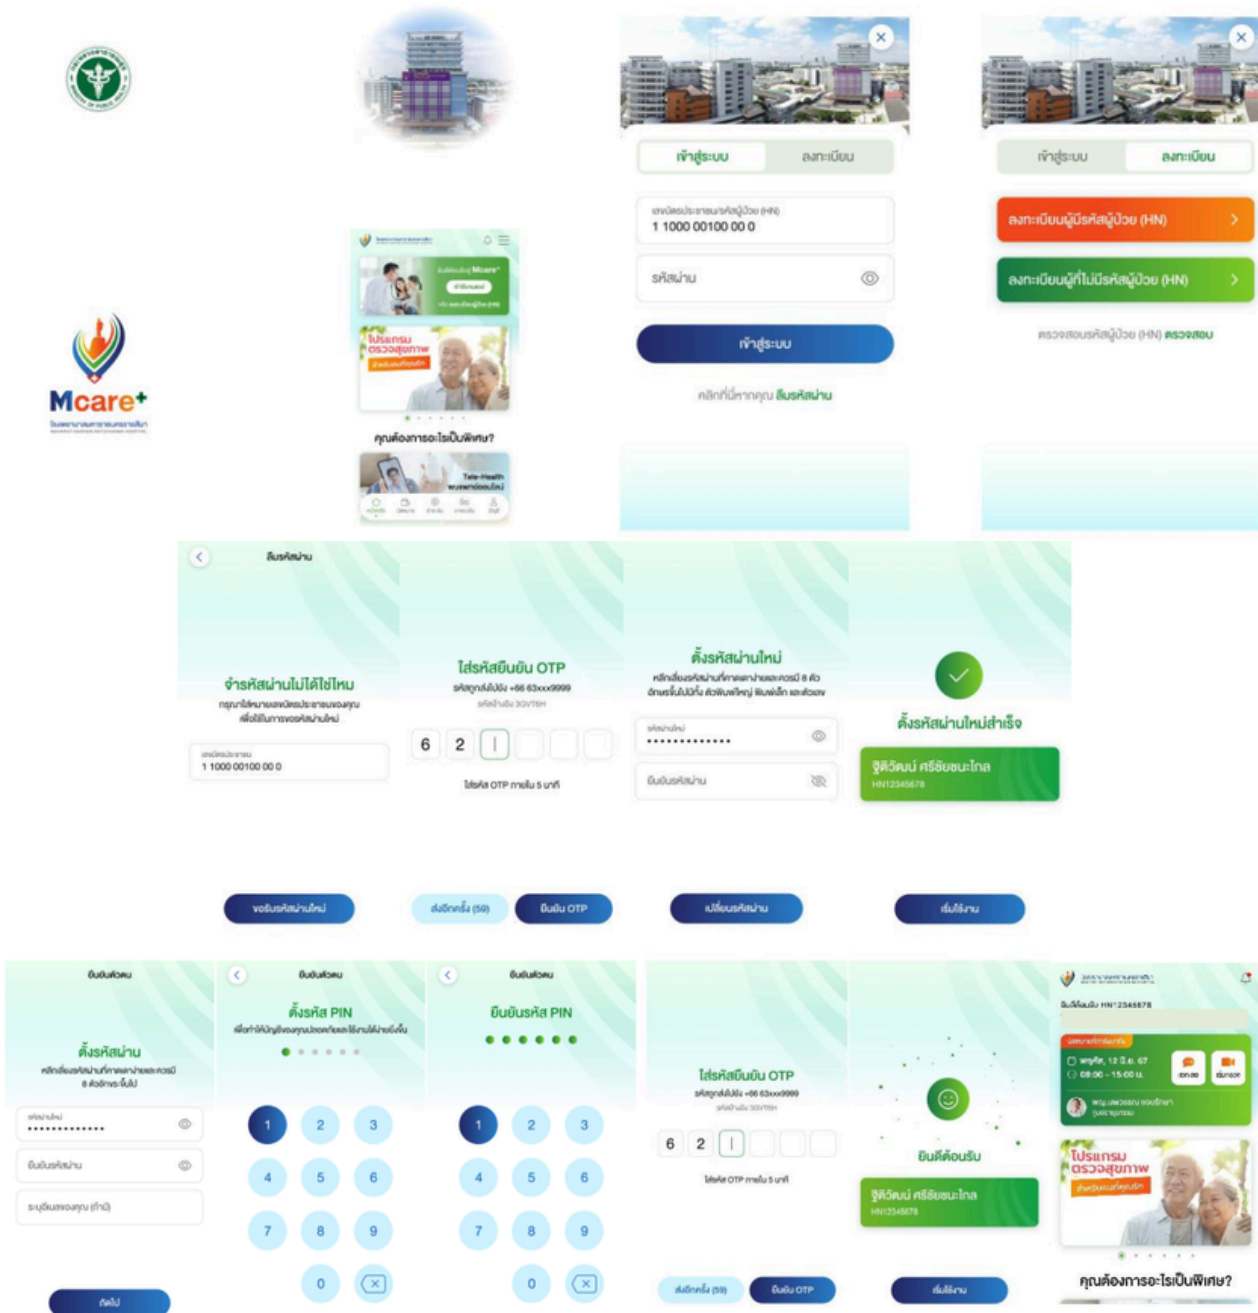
Mcare+

คุณต้องการอะไรเป็นพิเศษ?

โปรแกรม ตรวจสุขภาพ

Tele-Health

เข้าสู่ระบบ

ลงทะเบียน

เลขบัตรประชาชน/รหัสผู้ป่วย (HN)

1 1000 00100 00 0

รหัสผ่าน

เข้าสู่ระบบ

คลิกที่นี่หากคุณ ลืมรหัสผ่าน

เข้าสู่ระบบ

ลงทะเบียน

ลงทะเบียนผู้มีรหัสผู้ป่วย (HN)

ลงทะเบียนผู้ที่ไม่มีรหัสผู้ป่วย (HN)

ตรวจสอบรหัสผู้ป่วย (HN) ตรวจสอบ

ลืมรหัสผ่าน

จำรหัสผ่านไม่ได้ใช่ไหม

เลขบัตรประชาชน

1 1000 00100 00 0

ขอรีเซ็ตรหัสผ่านใหม่

ใส่รหัสยืนยัน OTP

6 2

ได้รหัส OTP ภายใน 5 นาที

ส่งอีกครั้ง (59)

ยืนยัน OTP

ตั้งรหัสผ่านใหม่

รหัสผ่านใหม่

••••••••••••••

ยืนยันรหัสผ่าน

เปลี่ยนรหัสผ่าน

ตั้งรหัสผ่านใหม่สำเร็จ

จุฑิวัฒน์ ศรีชัยชนะไกล

HN12345678

เริ่มใช้งาน

ยืนยันตัวตน

ตั้งรหัสผ่าน

รหัสผ่านใหม่

••••••••••••••

ยืนยันรหัสผ่าน

ถัดไป

ยืนยันตัวตน

ตั้งรหัส PIN

1 2 3 4 5 6 7 8 9 0

ยืนยันตัวตน

ยืนยันรหัส PIN

1 2 3 4 5 6 7 8 9 0

ใส่รหัสยืนยัน OTP

6 2

ได้รหัส OTP ภายใน 5 นาที

ส่งอีกครั้ง (59)

ยืนยัน OTP

ยินดีต้อนรับ

จุฑิวัฒน์ ศรีชัยชนะไกล

HN12345678

เริ่มใช้งาน

HN12345678

08:00 - 15:00 น.

โปรแกรม ตรวจสุขภาพ

คุณต้องการอะไรเป็นพิเศษ?